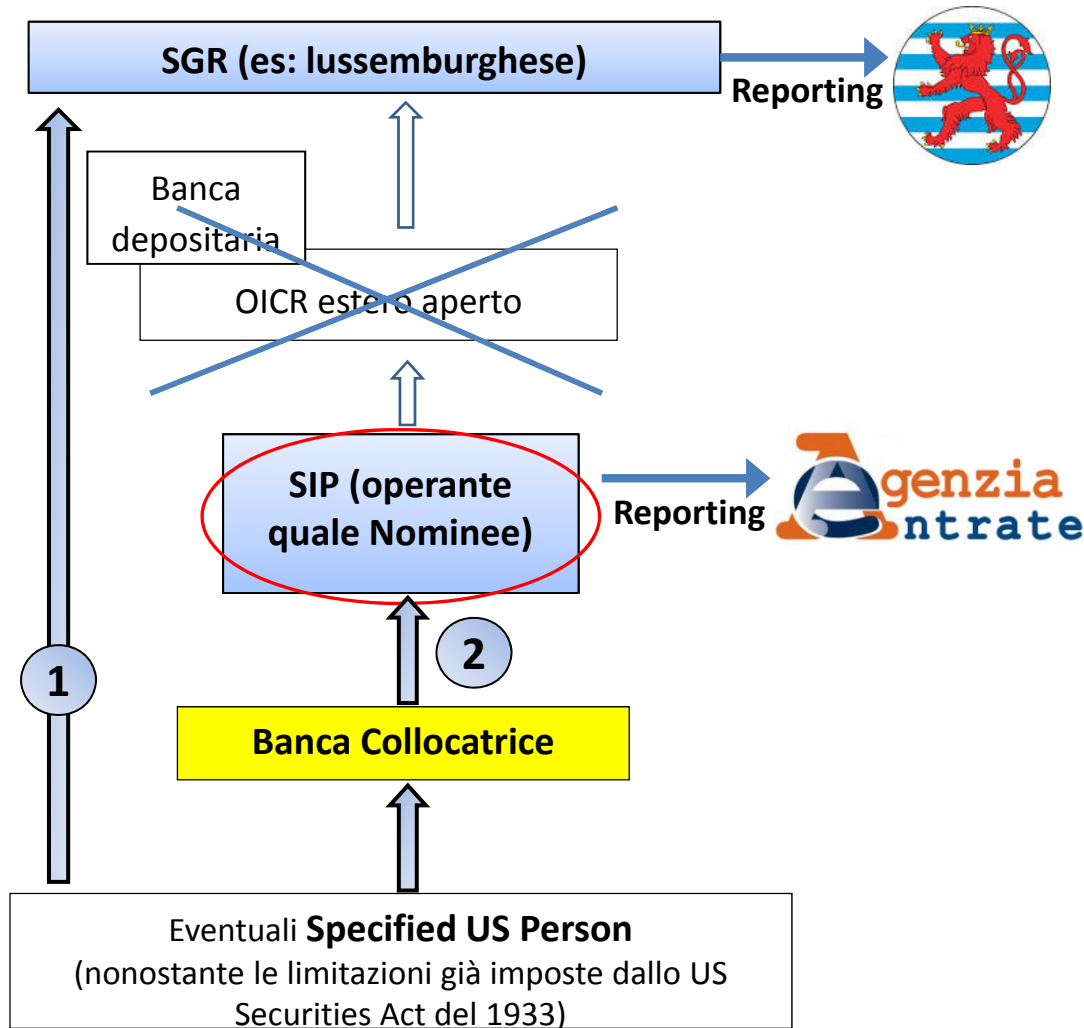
SGR (es: lussemburghese)

Reporting

Banca depositaria

OICR estero aperto

SIP (operante quale Nominee)

Reporting

Agenzia Entrate

1

2

Banca Collocatrice

Eventuali **Specified US Person** (nonostante le limitazioni già imposte dallo US Securities Act del 1933)